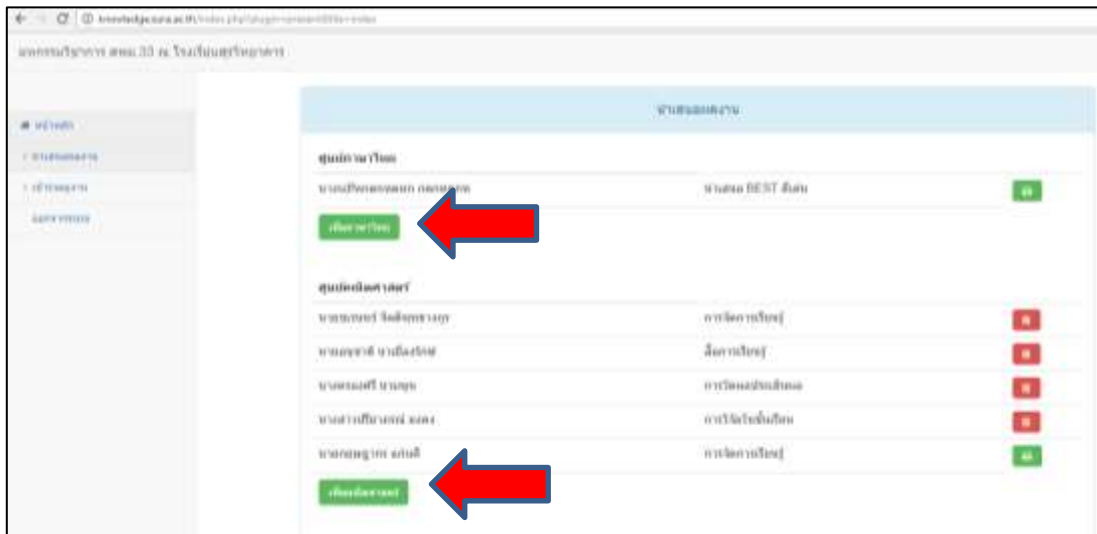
knowledge.sura.ac.th/index.php

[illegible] สพม.33 ณ โรงเรียนสุรวิทยาคาร

หน้าหลัก
ผลงานของ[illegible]
เข้าระบบ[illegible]
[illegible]

ผลงานของ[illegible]

กลุ่มภาษาไทย

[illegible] | ผลงาน BEST ดีเด่น |

เพิ่มภาษาไทย

กลุ่มคณิตศาสตร์

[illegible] | การจัดการเรียนรู้ |
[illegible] | สื่อการเรียนรู้ |
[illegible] | การวัดและประเมินผล |
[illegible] | การวิจัยในชั้นเรียน |
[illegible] | การจัดการเรียนรู้ |

เพิ่มคณิตศาสตร์